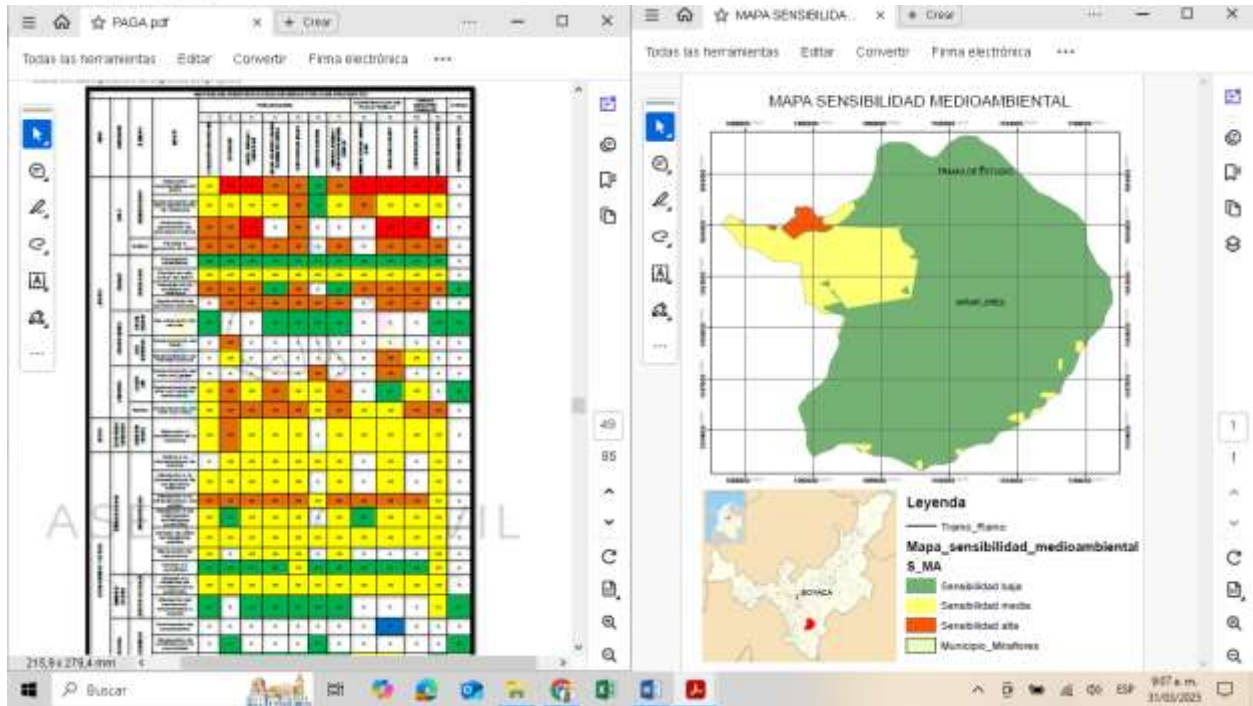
PAGA.pdf
+ Crear
Todas las herramientas Editar Convertir Firma electrónica •••
ASE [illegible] IL
49
85
215,9 x 279,4 mm

MAPA SENSIBILIDA...
+ Crear
Todas las herramientas Editar Convertir Firma electrónica •••
MAPA SENSIBILIDAD MEDIOAMBIENTAL
TRAMO DE ESTUDIO
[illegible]
BOYACA
Leyenda
Tramo_Ramo
Mapa_sensibilidad_medioambiental
S_MA
Sensibilidad baja
Sensibilidad media
Sensibilidad alta
Municipio_Miraflores
1

Buscar
ESP
9:07 a. m.
31/03/2025